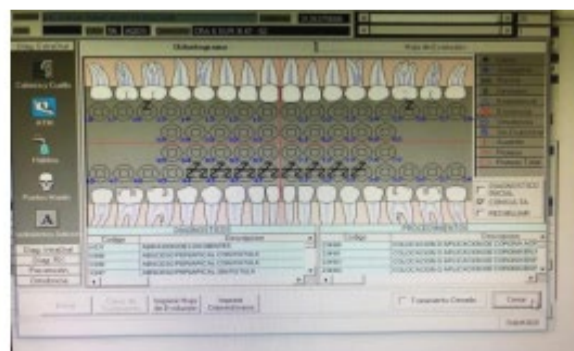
Odontograma

Hoja de Evolución

DIAGNOSTICO INICIAL
CONSULTA
REEVALUAR

DIAGNOSTICOS

Codigo | Descripcion

ABSCESO PERIAPICAL CRONICO
ABSCESO PERIAPICAL CRONICO
ABSCESO PERIAPICAL CRONICO
ABSCESO PERIAPICAL CRONICO

PROCEDIMIENTOS

Codigo | Descripcion

COLOCACION O APLICACION DE CORONA
COLOCACION O APLICACION DE CORONA
COLOCACION O APLICACION DE CORONA
COLOCACION O APLICACION DE CORONA

Cabeza y Cuello

Diag. Intraoral
Diag. RX
Placaorales
Ortodoncia

Imprimir Hoja de Evolución

Tratamiento Cerrado

Cerrar